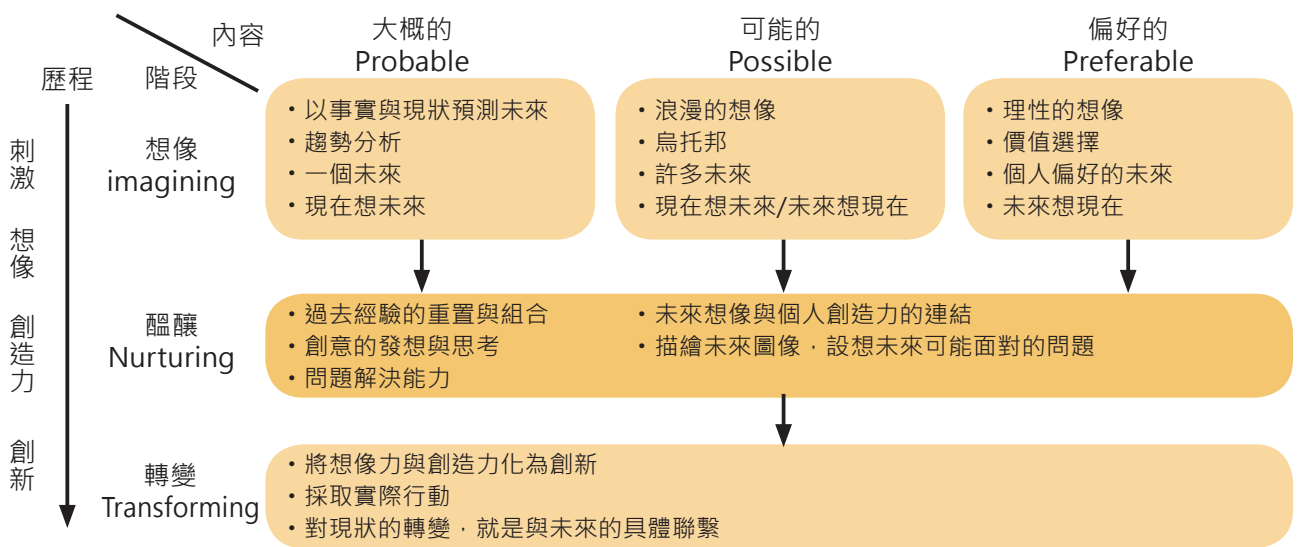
內容

階段

歷程

大概的
Probable

可能的
Possible

偏好的
Preferable

刺激想像創造力創新

想像
imagining

• 以事實與現狀預測未來
• 趨勢分析
• 一個未來
• 現在想未來

• 浪漫的想像
• 烏托邦
• 許多未來
• 現在想未來/未來想現在

• 理性的想像
• 價值選擇
• 個人偏好的未來
• 未來想現在

醞釀
Nurturing

• 過去經驗的重置與組合
• 創意的發想與思考
• 問題解決能力

• 未來想像與個人創造力的連結
• 描繪未來圖像，設想未來可能面對的問題

轉變
Transforming

• 將想像力與創造力化為創新
• 採取實際行動
• 對現狀的轉變，就是與未來的具體聯繫